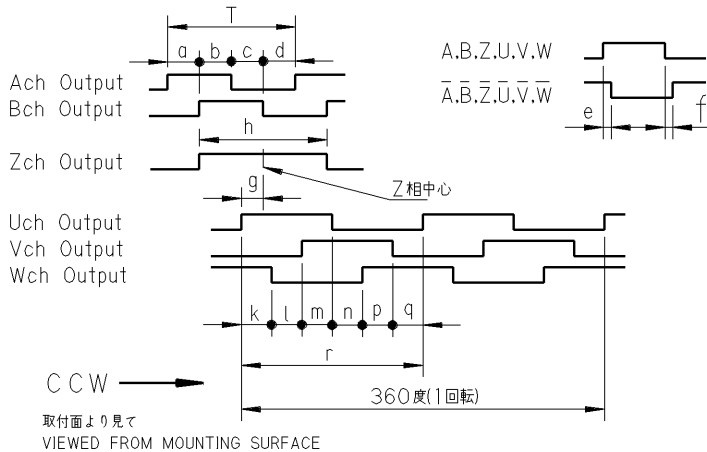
T

a b c d

Ach Output

Bch Output

h

Zch Output

g

Z相中心

Uch Output

Vch Output

Wch Output

k l m n p q

r

CCW

360度(1回転)

取付面より見て

VIEWED FROM MOUNTING SURFACE

A.B.Z.U.V.W

$\overline{A}.\overline{B}.\overline{Z}.\overline{U}.\overline{V}.\overline{W}$

e

f